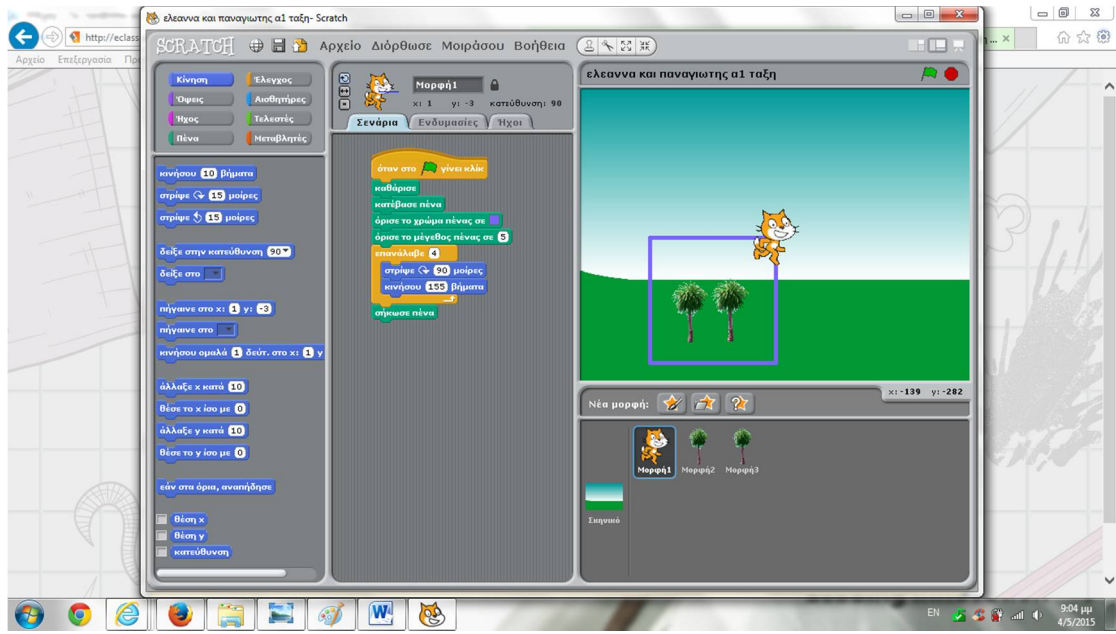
http://eclass

Αρχείο Επεξεργασία Πρ

ελεαννα και παναγιωτης α1 ταξη- Scratch

SCRATCH Αρχείο Διόρθωσε Μοιράσου Βοήθεια

Κίνηση
Όψεις
Ήχος
Πένα
Έλεγχος
Αισθητήρες
Τελεστές
Μεταβλητές

κινήσου 10 βήματα
στρίψε 15 μοίρες
στρίψε 15 μοίρες
δείξε στην κατεύθυνση 90
δείξε στο
πήγαινε στο x: 1 y: -3
πήγαινε στο
κινήσου ομαλά 1 δευτ. στο x: 1 y
άλλαξε x κατά 10
θέσε το x ίσο με 0
άλλαξε y κατά 10
θέσε το y ίσο με 0
εάν στα όρια, αναπήδησε
θέση x
θέση y
κατεύθυνση

Μορφή1
x: 1 y: -3 κατεύθυνση: 90

Σενάρια Ενδυμασίες Ήχοι

όταν στο γίνει κλικ
καθάρισε
κατέβασε πένα
όρισε το χρώμα πένας σε
όρισε το μέγεθος πένας σε 5
επανάλαβε 4
στρίψε 90 μοίρες
κινήσου 155 βήματα
σήκωσε πένα

ελεαννα και παναγιωτης α1 ταξη

x: -139 y: -282

Νέα μορφή:

Μορφή1 Μορφή2 Μορφή3

Σκηνικό

EN 9:04 μμ 4/5/2015